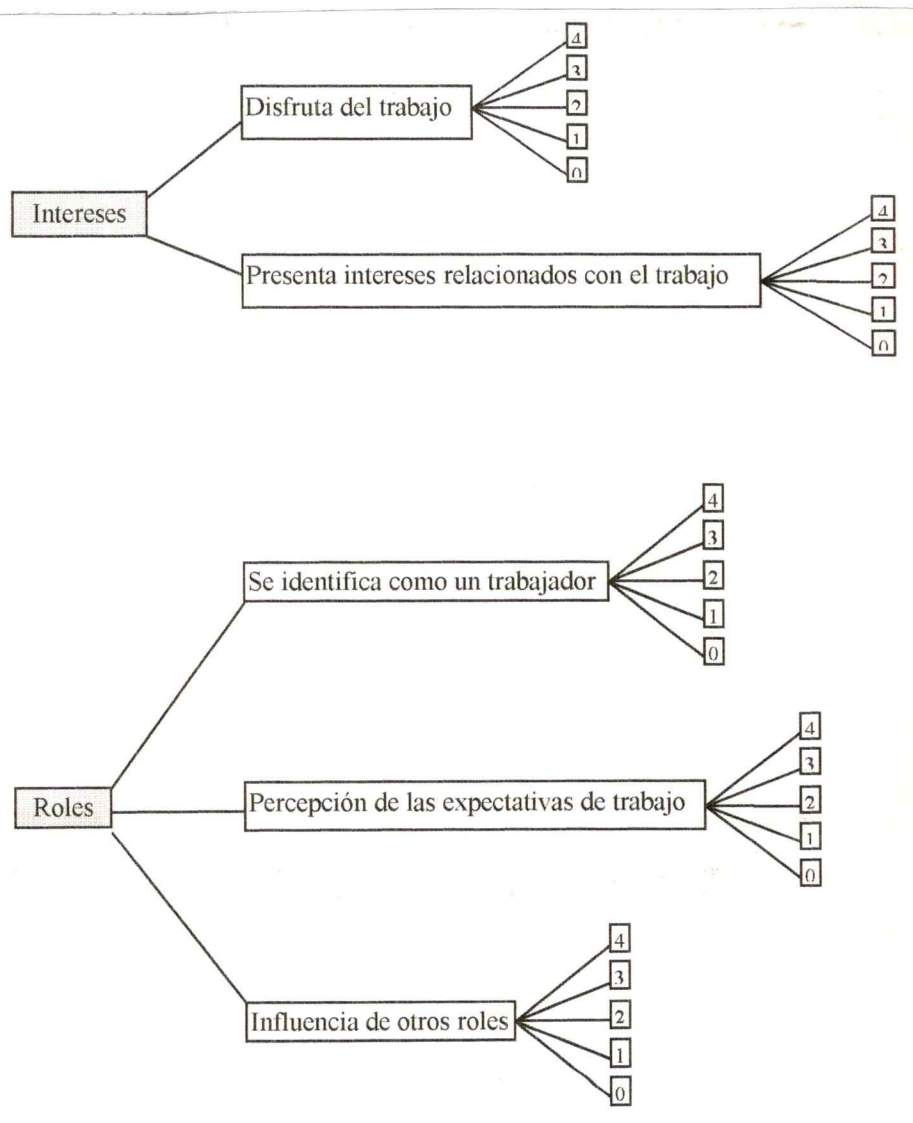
Intereses

Disfruta del trabajo

4
3
2
1
0

Presenta intereses relacionados con el trabajo

4
3
2
1
0

Roles

Se identifica como un trabajador

4
3
2
1
0

Percepción de las expectativas de trabajo

4
3
2
1
0

Influencia de otros roles

4
3
2
1
0